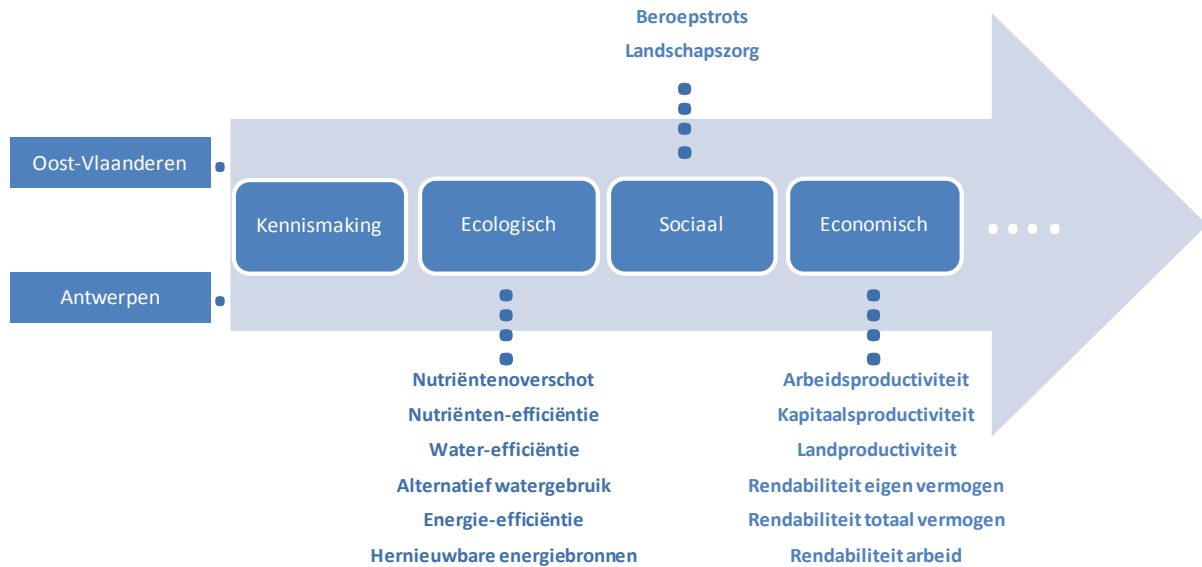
Beroepstrots
Landschapszorg

Oost-Vlaanderen

Antwerpen

Kennismaking

Ecologisch

Sociaal

Economisch

Nutriëntenoverschot
Nutriënten-efficiëntie
Water-efficiëntie
Alternatief watergebruik
Energie-efficiëntie
Hernieuwbare energiebronnen

Arbeidsproductiviteit
Kapitaalsproductiviteit
Landproductiviteit
Rendabiliteit eigen vermogen
Rendabiliteit totaal vermogen
Rendabiliteit arbeid